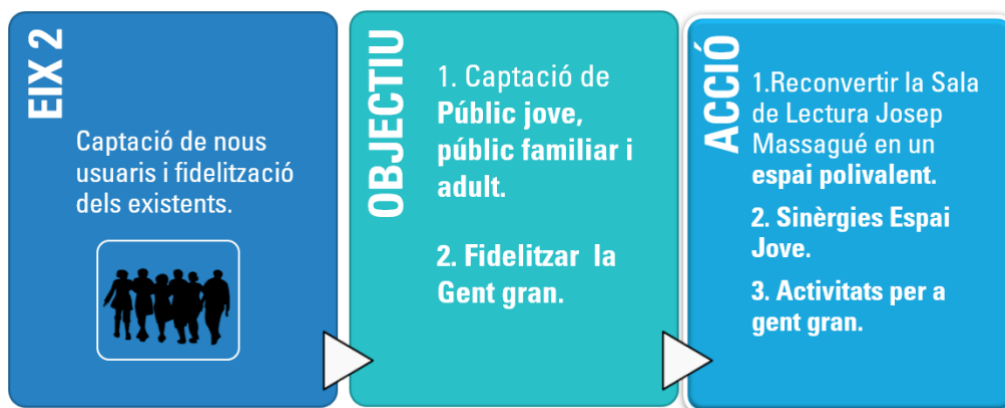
EIX 2

Captació de nous usuaris i fidelització dels existents.

OBJECTIU

1. Captació de Públic jove, públic familiar i adult.

2. Fidelitzar la Gent gran.

ACCIÓ

1.Reconvertir la Sala de Lectura Josep Massagué en un espai polivalent.

2. Sinèrgies Espai Jove.

3. Activitats per a gent gran.